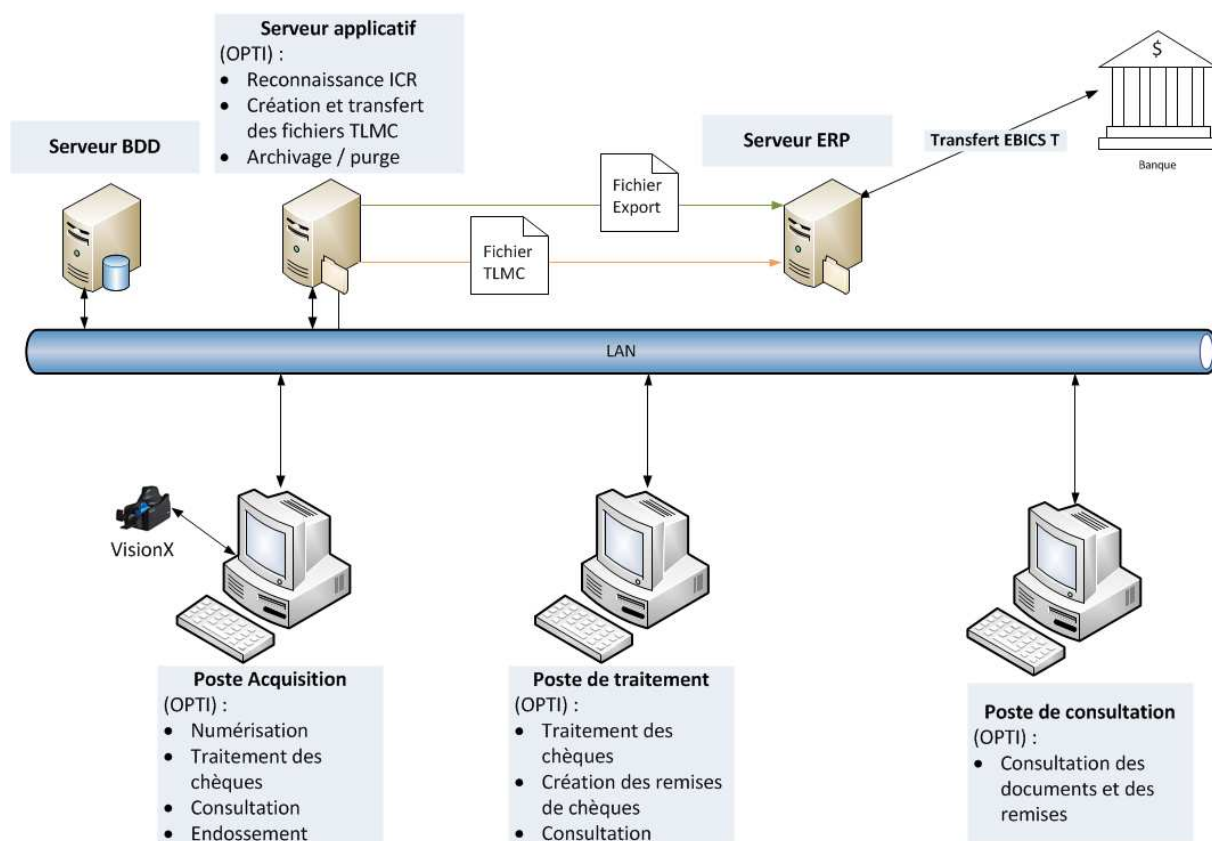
Serveur applicatif
(OPTI) :
- Reconnaissance ICR
- Création et transfert des fichiers TLMC
- Archivage / purge

Serveur BDD

Serveur ERP

Transfert EBICS T

$

Banque

Fichier Export

Fichier TLMC

LAN

VisionX

Poste Acquisition
(OPTI) :
- Numérisation
- Traitement des chèques
- Consultation
- Endossement

Poste de traitement
(OPTI) :
- Traitement des chèques
- Création des remises de chèques
- Consultation

Poste de consultation
(OPTI) :
- Consultation des documents et des remises